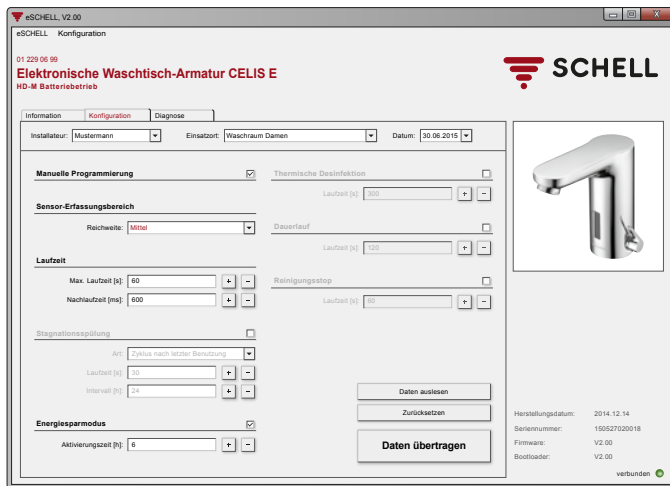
eSCHELL, V2.00

eSCHELL Konfiguration

01 229 06 99
Elektronische Waschtisch-Armatur CELIS E
HD-M Batteriebetrieb

SCHELL

Information | Konfiguration | Diagnose

Installateur: Mustermann
Einsatzort: Waschraum Damen
Datum: 30.06.2015

Manuelle Programmierung

Sensor-Erfassungsbereich
Reichweite: Mittel

Laufzeit
Max. Laufzeit [s]: 60 + −
Nachlaufzeit [ms]: 600 + −

Stagnationsspülung
Art: Zyklus nach letzter Benutzung
Laufzeit [s]: 30 + −
Intervall [h]: 24 + −

Energiesparmodus
Aktivierungszeit [h]: 6 + −

Thermische Desinfektion
Laufzeit [s]: 300 + −

Dauerlauf
Laufzeit [s]: 120 + −

Reinigungsstop
Laufzeit [s]: 60 + −

Daten auslesen
Zurücksetzen
Daten übertragen

Herstellungsdatum: 2014.12.14
Seriennummer: 150527020018
Firmware: V2.00
Bootloader: V2.00

verbunden